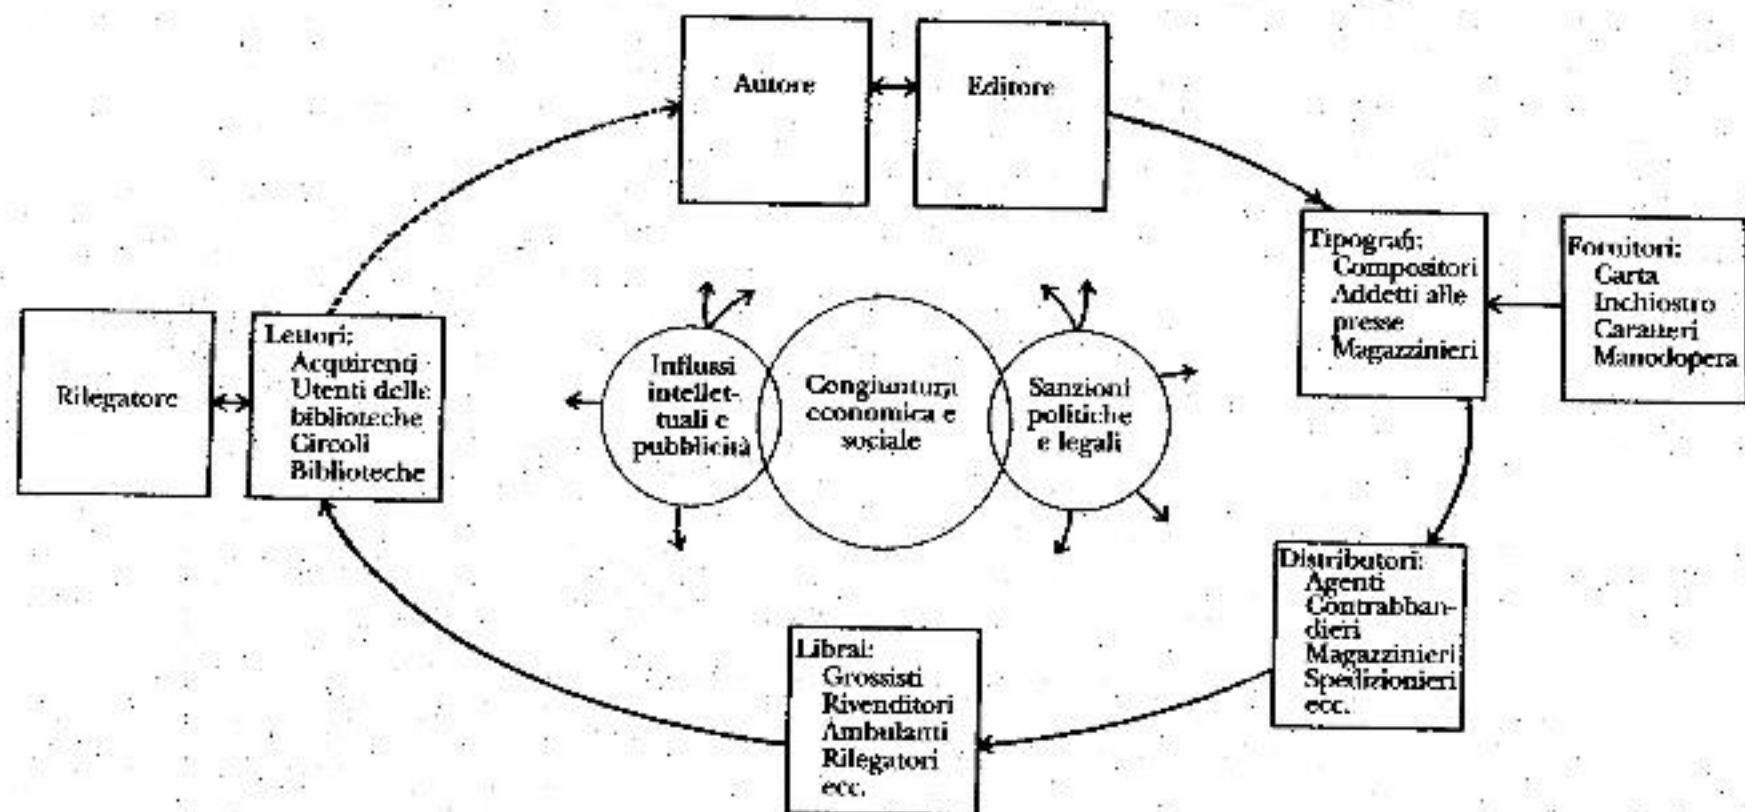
Autore

Editore

Tipografi:
Compositori
Addetti alle presse
Magazzinieri

Fornitori:
Carta
Inchiostro
Caratteri
Manodopera

Rilegatore

Lettori:
Acquirenti
Utenti delle biblioteche
Circoli
Biblioteche

Influssi intellettuali e pubblicità

Congiuntura economica e sociale

Sanzioni politiche e legali

Distributori:
Agenti
Contrabbandieri
Magazzinieri
Spedizionieri
ecc.

Librai:
Grossisti
Rivenditori
Ambulanti
Rilegatori
ecc.